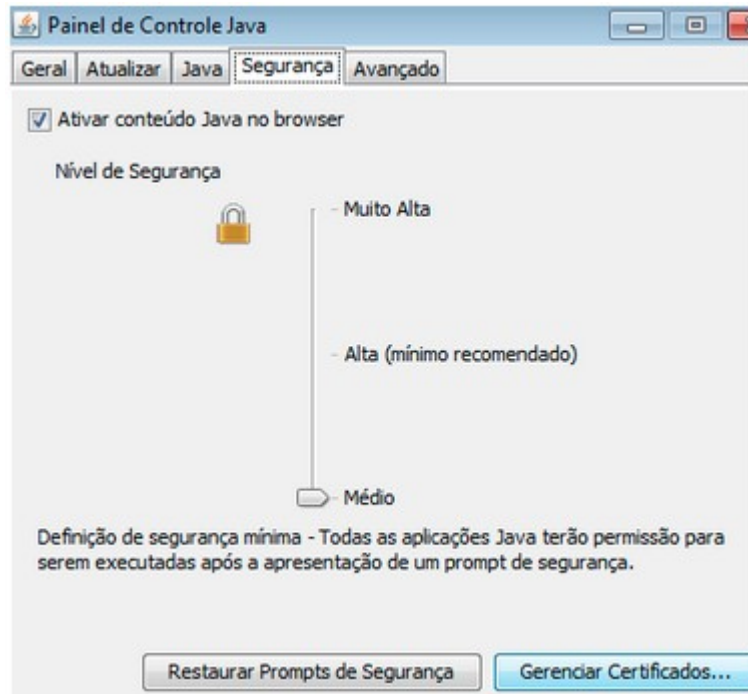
Painel de Controle Java

Geral | Atualizar | Java | Segurança | Avançado

Ativar conteúdo Java no browser

Nível de Segurança

Muito Alta

Alta (mínimo recomendado)

Médio

Definição de segurança mínima - Todas as aplicações Java terão permissão para serem executadas após a apresentação de um prompt de segurança.

Restaurar Prompts de Segurança

Gerenciar Certificados...